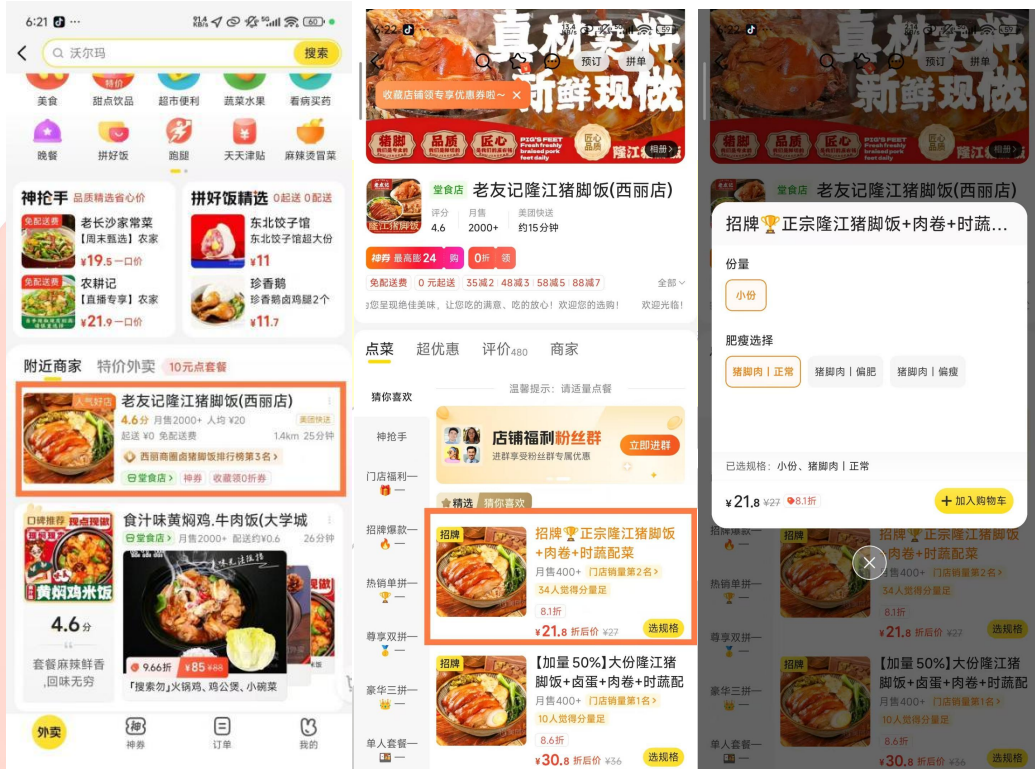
6:21 ···

沃尔玛 搜索

美食 甜点饮品 超市便利 蔬菜水果 看病买药
晚餐 拼好饭 跑腿 天天津贴 麻辣烫冒菜

神抢手 品质精选省心价
免配送费 老长沙家常菜 【周末甄选】农家 ¥19.5 一口价
免配送费 农耕记 【直播专享】农家 ¥21.9 一口价

拼好饭精选 0起送 0配送费
东北饺子馆 东北饺子馆超大份 ¥11
珍香鹅 珍香鹅卤鸡腿2个 ¥11.7

附近商家 特价外卖 10元点套餐

人气好店
老友记隆江猪脚饭(西丽店)
4.6分 月售2000+ 人均 ¥20 美团快送
起送 ¥0 免配送费 1.4km 25分钟
西丽商圈卤猪脚饭排行榜第3名
堂食店 神券 收藏领0折券

口碑推荐 现点现做
食汁味黄焖鸡.牛肉饭(大学城
堂食店 月售2000+ 配送约¥0.6 26分钟
黄焖鸡米饭
4.6分
套餐麻辣鲜香 ,回味无穷
9.66折 ¥85 ¥88
「搜索勿」火锅鸡、鸡公煲、小碗菜

外卖 神券 订单 我的

6:22
真材实料 新鲜现做
预订 拼单
收藏店铺领专享优惠券啦~
猪脚 品质 匠心
PIG'S FEET Fresh freshly braised pork feet daily
隆江猪脚饭
匠心品质
相册

堂食店 老友记隆江猪脚饭(西丽店)
评分 4.6 月售 2000+ 美团快送 约15分钟
神券 最高膨 24 购 0折 领
免配送费 0元起送 35减2 48减3 58减5 88减7 全部
您呈现绝佳美味，让您吃的满意，吃的放心！欢迎您的到来！ 欢迎光临！

点菜 超优惠 评价480 商家
猜你喜欢 温馨提示：请适量点餐
神抢手
门店福利一
店铺福利粉丝群 进群享受粉丝群专属优惠 立即进群
精选 猜你喜欢
招牌爆款一
招牌
招牌🏆正宗隆江猪脚饭+肉卷+时蔬配菜
月售400+ 门店销量第2名
34人觉得分量足
8.1折
¥21.8 折后价 ¥27 选规格
热销单拼一
尊享双拼一
招牌
【加量50%】大份隆江猪脚饭+卤蛋+肉卷+时蔬配
月售400+ 门店销量第1名
10人觉得分量足
8.6折
豪华三拼一
单人套餐一
¥30.8 折后价 ¥36 选规格

6:22
真材实料 新鲜现做
预订 拼单
猪脚 品质 匠心
隆江
相册
堂食店 老友记隆江猪脚饭(西丽店)
招牌🏆正宗隆江猪脚饭+肉卷+时蔬...
份量
小份
肥瘦选择
猪脚肉丨正常 猪脚肉丨偏肥 猪脚肉丨偏瘦
已选规格：小份、猪脚肉丨正常
¥21.8 ¥27 8.1折
加入购物车
招牌爆款一
招牌
招牌🏆正宗隆江猪脚饭+肉卷+时蔬配菜
月售400+ 门店销量第2名
34人觉得分量足
8.1折
¥21.8 折后价 ¥27 选规格
热销单拼一
尊享双拼一
招牌
【加量50%】大份隆江猪脚饭+卤蛋+肉卷+时蔬配
月售400+ 门店销量第1名
10人觉得分量足
8.6折
豪华三拼一
单人套餐一
¥30.8 折后价 ¥36 选规格